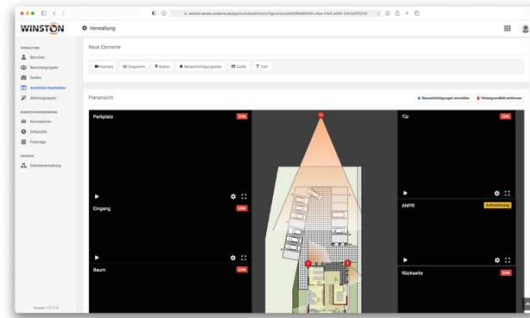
WINSTON
Verwaltung
Neue Elemente
Kamera
Diagramm
Button
Benachrichtigungsliste
Grafik
Text
Planansicht
Benachrichtigungen einstellen
Hintergrundbild entfernen
Parkplatz
Live
Eingang
Live
Baum
Live
Tür
Live
ANPR
Rückseite
Live